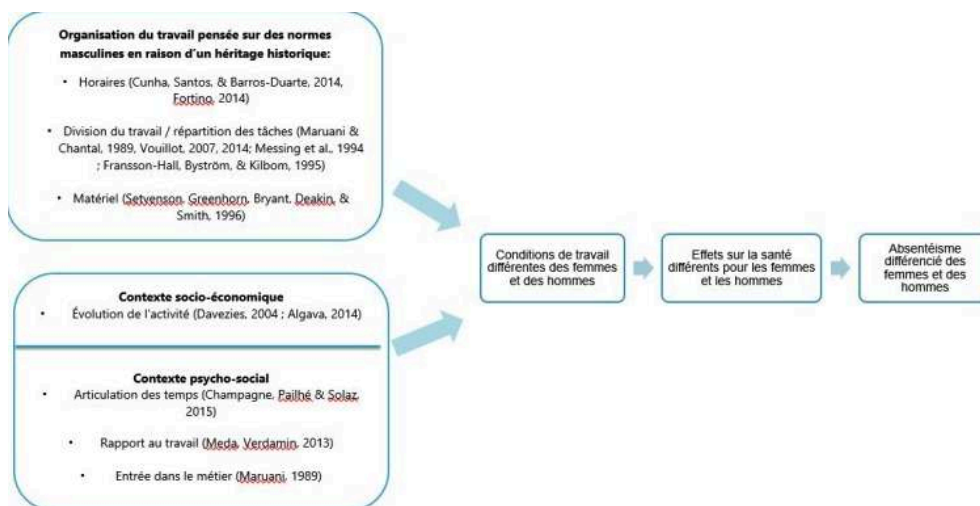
**Organisation du travail pensée sur des normes masculines en raison d'un héritage historique:**

• Horaires (Cunha, Santos, & Barros-Duarte, 2014, Fortino, 2014)

• Division du travail / répartition des tâches (Maruani & Chantal, 1989, Vouillot, 2007, 2014; Messing et al., 1994 ; Fransson-Hall, Byström, & Kilbom, 1995)

• Matériel (Setvenson, Greenhorn, Bryant, Deakin, & Smith, 1996)

**Contexte socio-économique**

• Évolution de l'activité (Davezies, 2004 ; Algava, 2014)

**Contexte psycho-social**

• Articulation des temps (Champagne, Pailhé & Solaz, 2015)

• Rapport au travail (Meda, Verdamin, 2013)

• Entrée dans le métier (Maruani, 1989)

Conditions de travail différentes des femmes et des hommes

Effets sur la santé différents pour les femmes et les hommes

Absentéisme différencié des femmes et des hommes